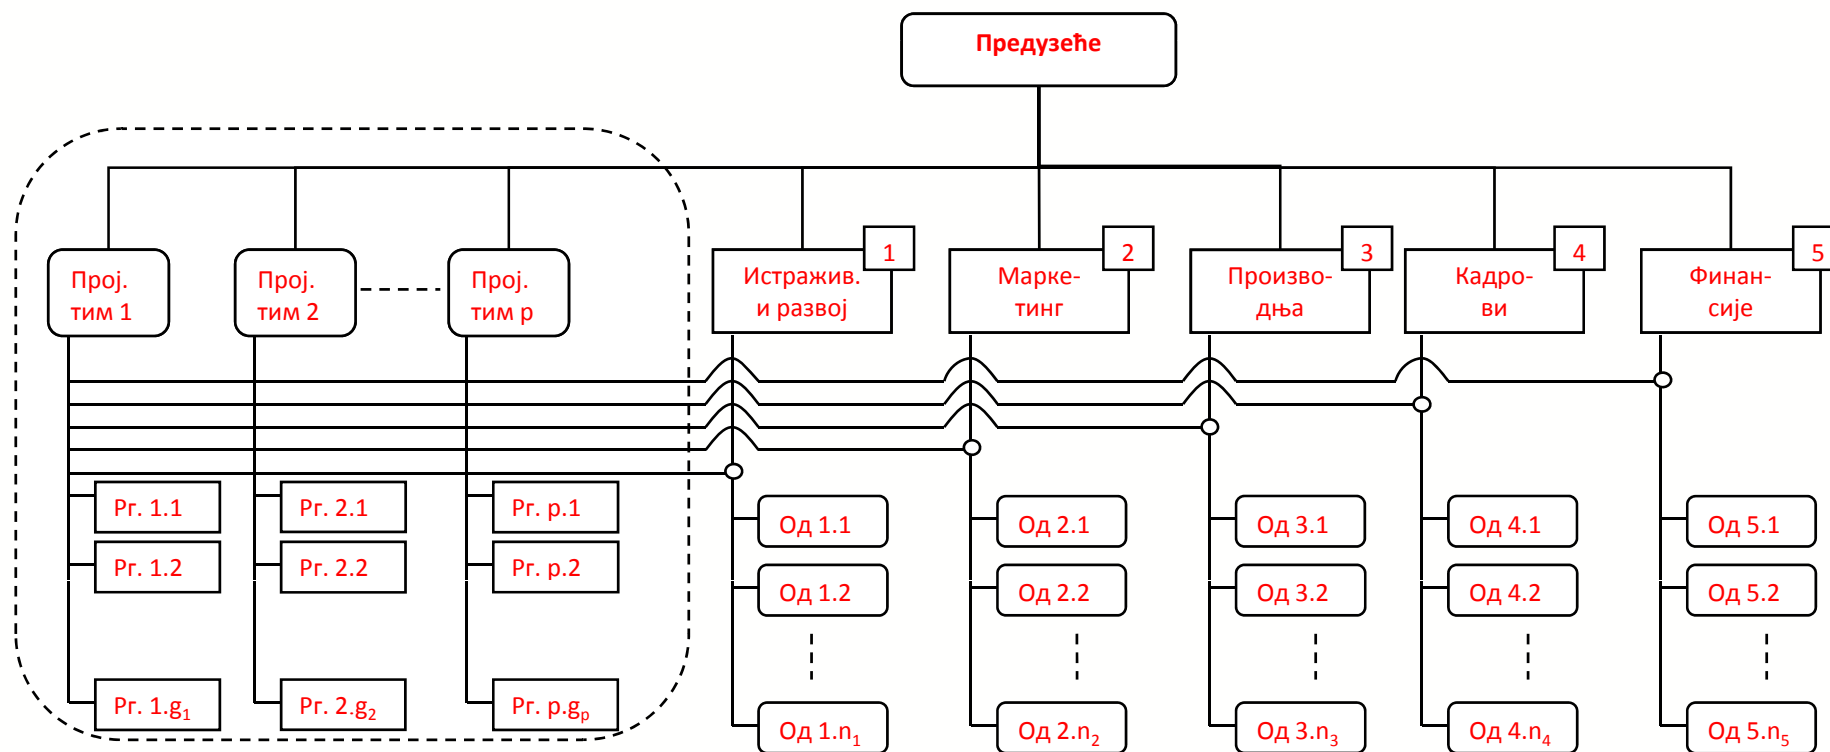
Предузеће

Прој. тим 1

Прој. тим 2

Прој. тим p

1 Истражив. и развој

2 Марке-тинг

3 Произво-дња

4 Кадро-ви

5 Финан-сије

Pr. 1.1
Pr. 1.2
Pr. 1.g$_1$

Pr. 2.1
Pr. 2.2
Pr. 2.g$_2$

Pr. p.1
Pr. p.2
Pr. p.g$_p$

Од 1.1
Од 1.2
Од 1.n$_1$

Од 2.1
Од 2.2
Од 2.n$_2$

Од 3.1
Од 3.2
Од 3.n$_3$

Од 4.1
Од 4.2
Од 4.n$_4$

Од 5.1
Од 5.2
Од 5.n$_5$